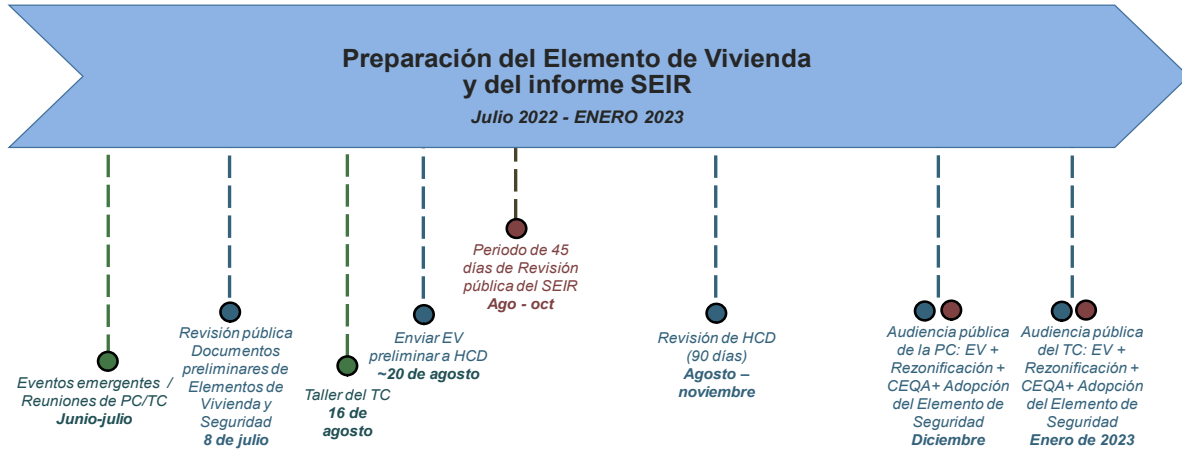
Preparación del Elemento de Vivienda y del informe SEIR

Julio 2022 - ENERO 2023

Eventos emergentes / Reuniones de PC/TC
Junio-julio

Revisión pública Documentos preliminares de Elementos de Vivienda y Seguridad
8 de julio

Taller del TC
16 de agosto

Enviar EV preliminar a HCD
~20 de agosto

Periodo de 45 días de Revisión pública del SEIR
Ago - oct

Revisión de HCD (90 días)
Agosto – noviembre

Audiencia pública de la PC: EV + Rezonificación + CEQA+ Adopción del Elemento de Seguridad
Diciembre

Audiencia pública del TC: EV + Rezonificación + CEQA+ Adopción del Elemento de Seguridad
Enero de 2023